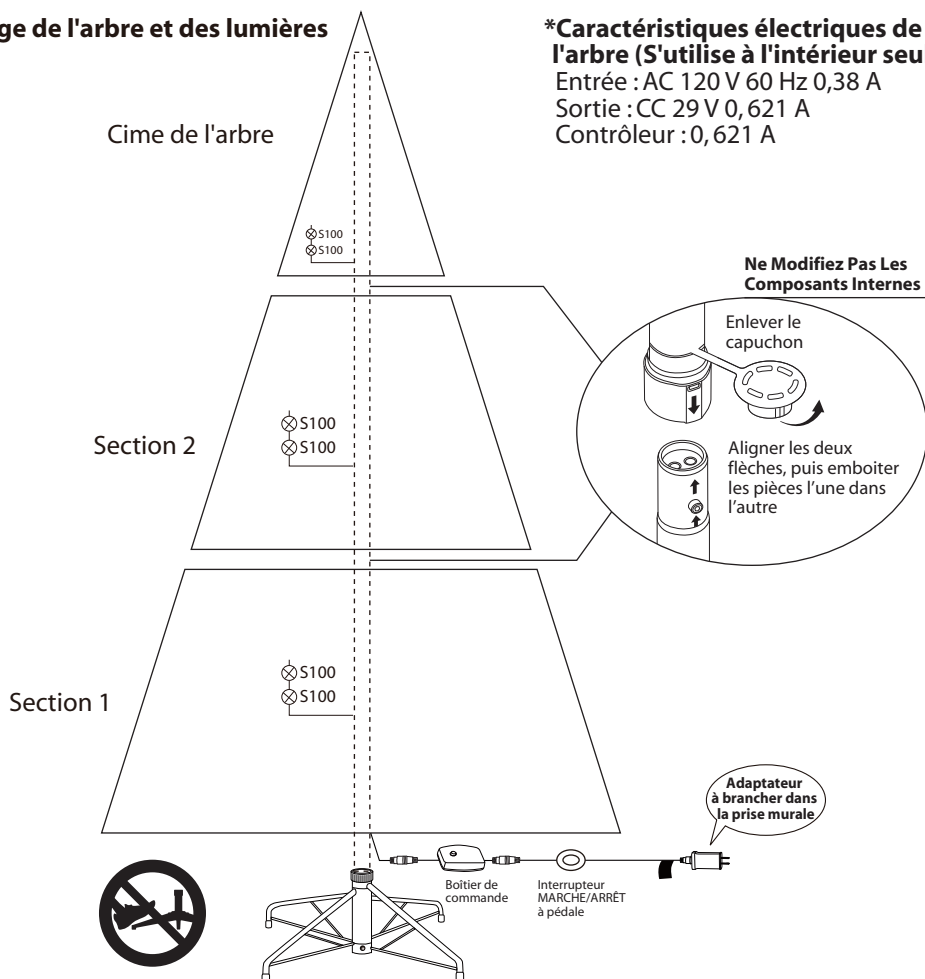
ge de l'arbre et des lumières

*Caractéristiques électriques de l'arbre (S'utilise à l'intérieur seu
Entrée : AC 120 V 60 Hz 0,38 A
Sortie : CC 29 V 0, 621 A
Contrôleur : 0, 621 A

Cime de l'arbre

S100
S100

Ne Modifiez Pas Les Composants Internes

Enlever le capuchon

Section 2

S100
S100

Aligner les deux flèches, puis emboiter les pièces l'une dans l'autre

S100
S100

Section 1

Adaptateur à brancher dans la prise murale

Boîtier de commande

Interrupteur MARCHE/ARRÊT à pédale